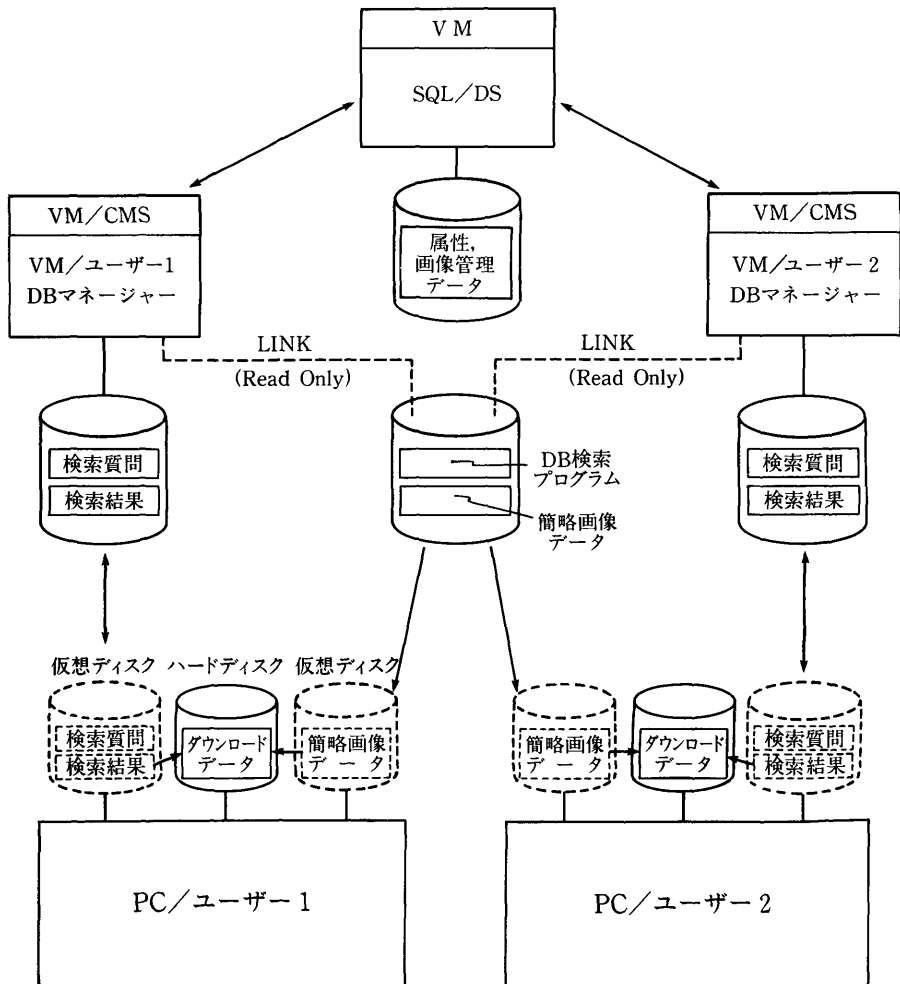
VM

SQL/DS

属性,
画像管理
データ

VM/CMS

VM/ユーザー1
DBマネージャー

LINK
(Read Only)

LINK
(Read Only)

VM/CMS

VM/ユーザー2
DBマネージャー

検索質問
検索結果

DB検索
プログラム

簡略画像
データ

検索質問
検索結果

仮想ディスク ハードディスク 仮想ディスク

検索質問
検索結果

ダウンロード
データ

簡略画像
データ

簡略画像
データ

ダウンロード
データ

検索質問
検索結果

PC/ユーザー1

PC/ユーザー2